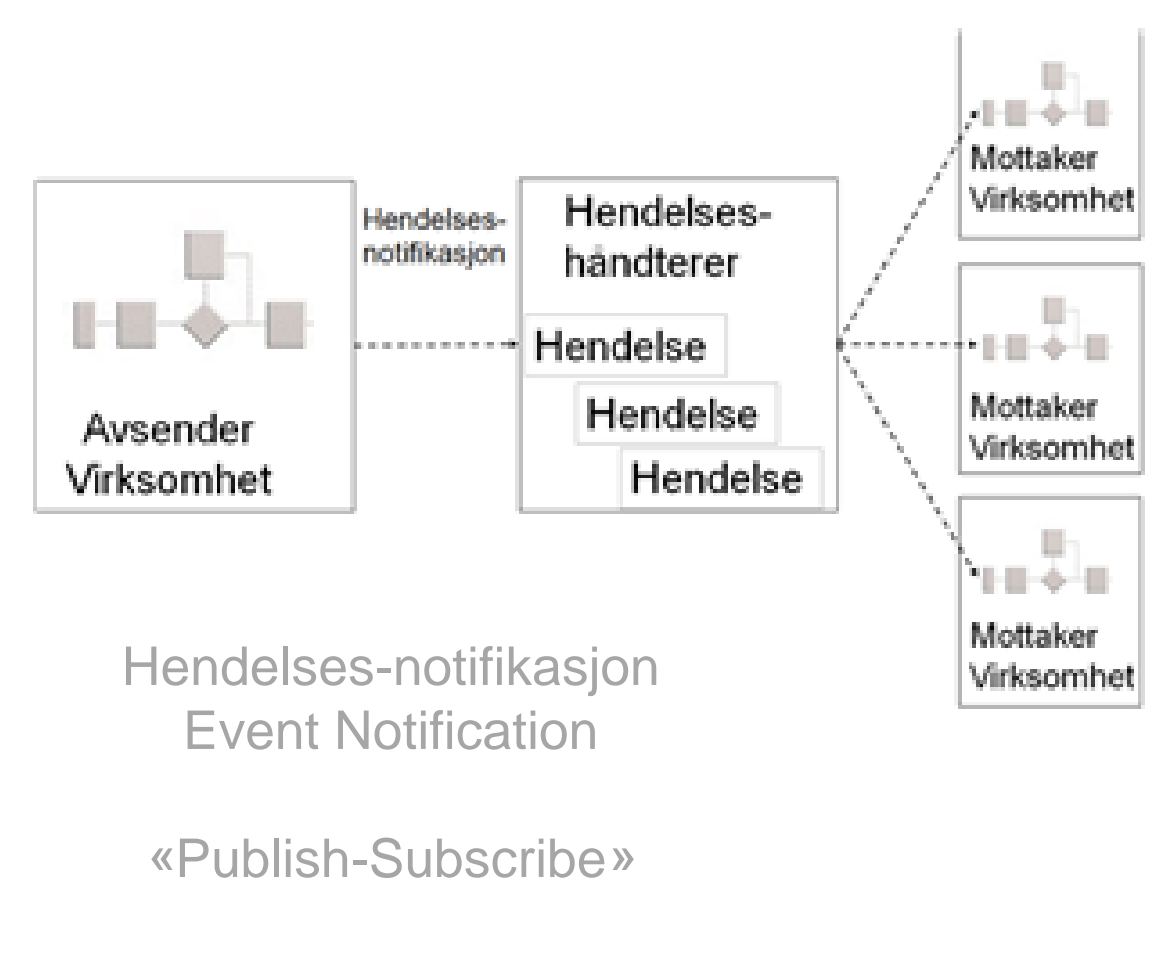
Avsender Virksomhet

Hendelses-notifikasjon

Hendelses-håndterer

Hendelse

Hendelse

Hendelse

Mottaker Virksomhet

Mottaker Virksomhet

Mottaker Virksomhet

Hendelses-notifikasjon
Event Notification

«Publish-Subscribe»